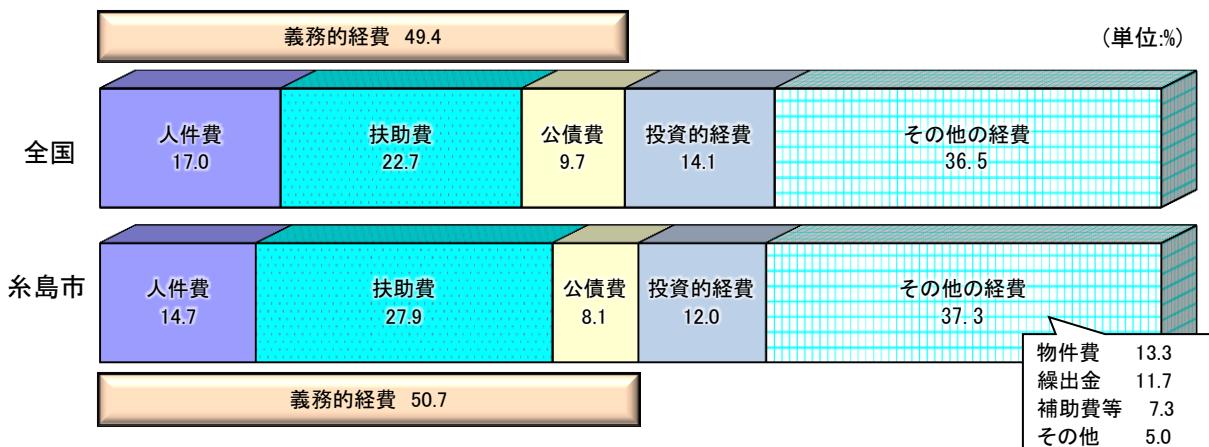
義務的経費 49.4

(単位:%)

全国

人件費
17.0

扶助費
22.7

公債費
9.7

投資的経費
14.1

その他の経費
36.5

糸島市

人件費
14.7

扶助費
27.9

公債費
8.1

投資的経費
12.0

その他の経費
37.3

物件費 13.3
繰出金 11.7
補助費等 7.3
その他 5.0

義務的経費 50.7